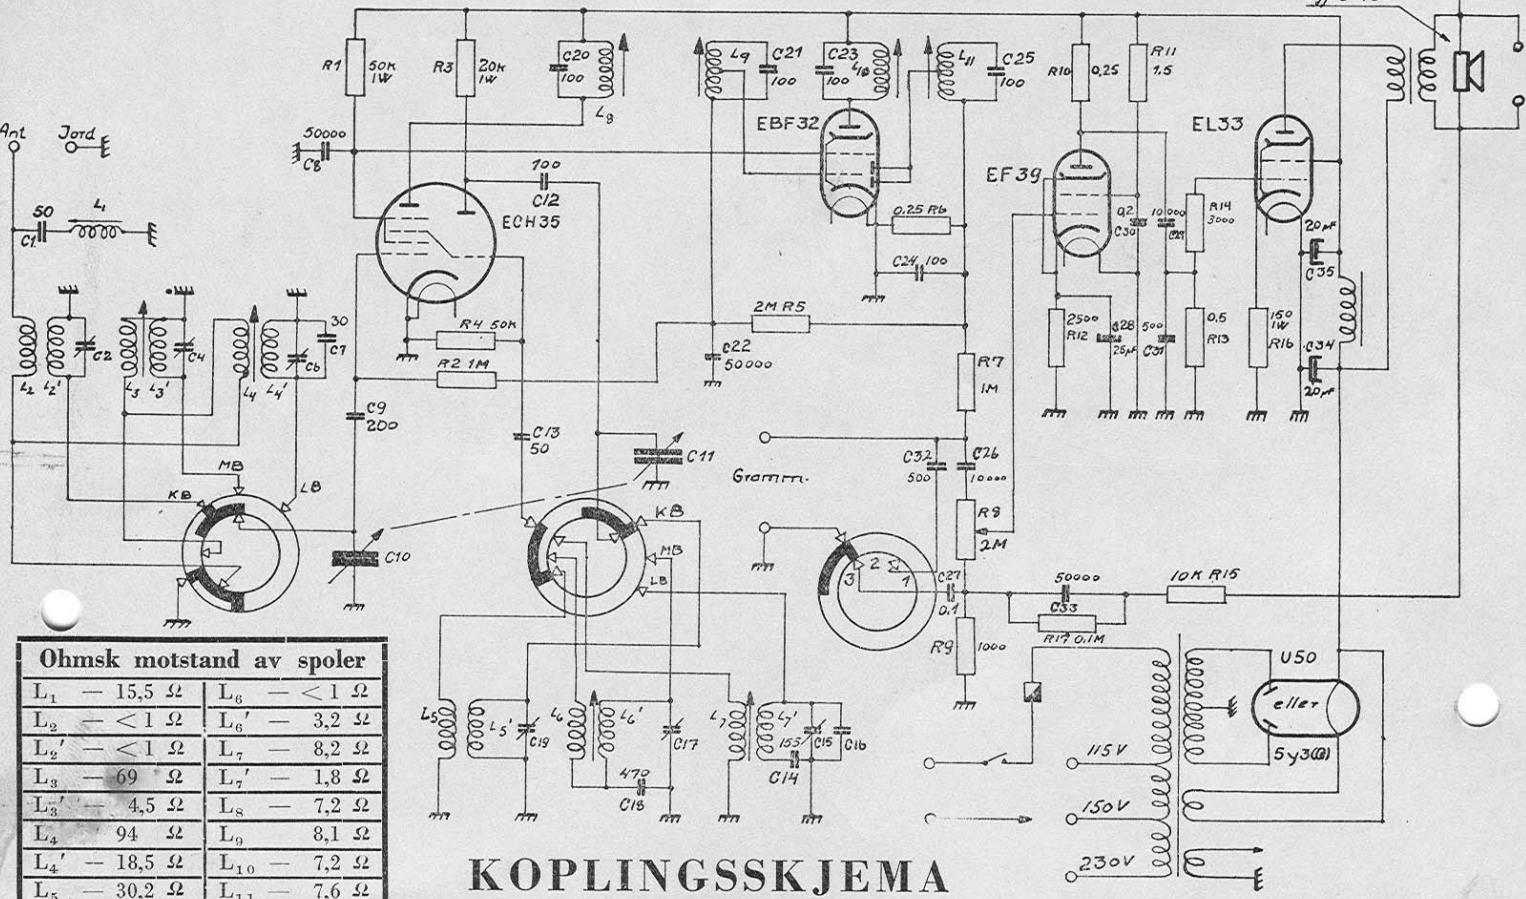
Ant
Jord
50
C1
L1
L2 L2'
C2
L3 L3'
C4
L4 L4'
C6
C7 30
50000
C8
R1 50K 1W
R3 20K 1W
C20 100
L8
100
C12
ECH35
R4 50K
R2 1M
C9 200
C13 50
C11
MB
KB
LB
C10
KB
MB
LB
L5 L5' C19
L6 L6' C17
470
C18
L7 L7' 155 C15 C16
C14
L9 C21 100
C23 100 L10
L11 C25 100
EBF32
0,25 R6
C24 100
2M R5
C22 50000
R7 1M
Gramm.
C32 500
C26 10000
R8 2M
3 2 1
C27 0,1
R9 1000
50000
C33
R17 0,1M
10K R15
R10 0,25
R11 1,5
EF39
0,2 C30
10000 C29
R14 3000
2500 R12
C28 25pF
500 C31
0,5 R13
EL33
20pF C35
C34 20pF
150 1W R16
115V
150V
230V
U50
eller
5y3(G)

| Ohmsk motstand av spoler | |
|---|---|
| $L_1$ — 15,5 $\Omega$ | $L_6$ — < 1 $\Omega$ |
| $L_2$ — < 1 $\Omega$ | $L_6'$ — 3,2 $\Omega$ |
| $L_2'$ — < 1 $\Omega$ | $L_7$ — 8,2 $\Omega$ |
| $L_3$ — 69 $\Omega$ | $L_7'$ — 1,8 $\Omega$ |
| $L_3'$ — 4,5 $\Omega$ | $L_8$ — 7,2 $\Omega$ |
| $L_4$ 94 $\Omega$ | $L_9$ 8,1 $\Omega$ |
| $L_4'$ — 18,5 $\Omega$ | $L_{10}$ — 7,2 $\Omega$ |
| $L_5$ — 30,2 $\Omega$ | $L_{11}$ — 7,6 $\Omega$ |

KOPLINGSSKJEMA